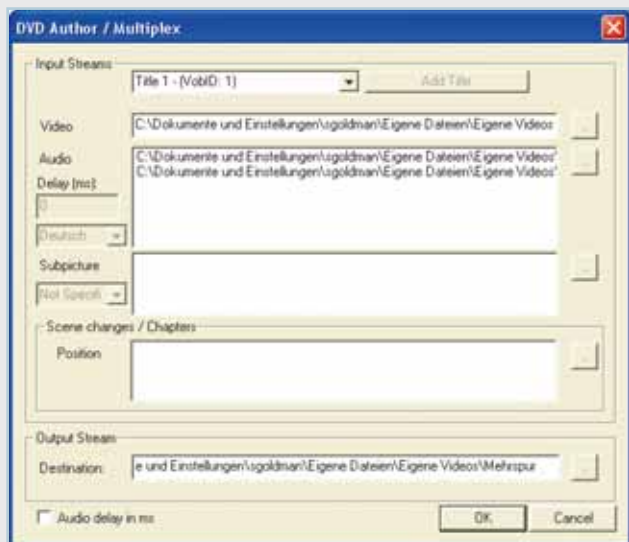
DVD Author / Multiplex

Input Streams

Title 1 - (VobID: 1)

Add Title

Video

C:\Dokumente und Einstellungen\sgoldman\Eigene Dateien\Eigene Videos

...

Audio

C:\Dokumente und Einstellungen\sgoldman\Eigene Dateien\Eigene Videos\
C:\Dokumente und Einstellungen\sgoldman\Eigene Dateien\Eigene Videos\

...

Delay (ms):

0

Deutsch

Subpicture

...

Not Specifi

Scene changes / Chapters

Position

...

Output Stream

Destination:

e und Einstellungen\sgoldman\Eigene Dateien\Eigene Videos\Mehrspur

...

Audio delay in ms

OK

Cancel